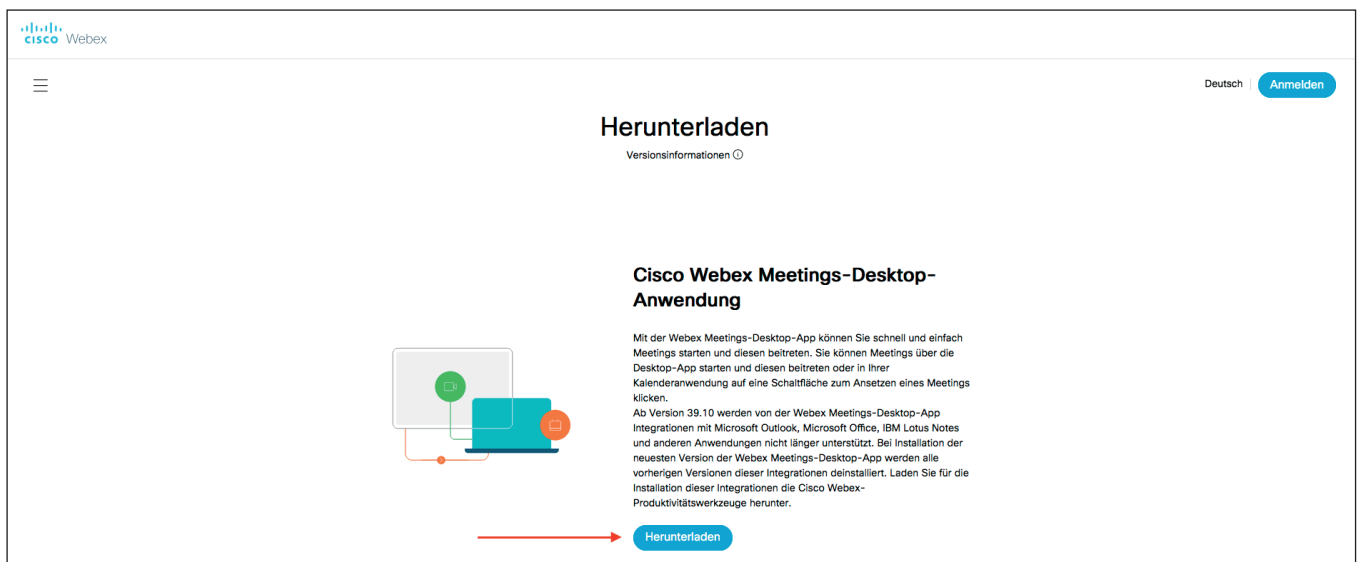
cisco Webex

Deutsch | Anmelden

Herunterladen

Versionsinformationen ⓘ

Cisco Webex Meetings-Desktop-Anwendung

Mit der Webex Meetings-Desktop-App können Sie schnell und einfach Meetings starten und diesen beitreten. Sie können Meetings über die Desktop-App starten und diesen beitreten oder in Ihrer Kalenderanwendung auf eine Schaltfläche zum Ansetzen eines Meetings klicken.
Ab Version 39.10 werden von der Webex Meetings-Desktop-App Integrationen mit Microsoft Outlook, Microsoft Office, IBM Lotus Notes und anderen Anwendungen nicht länger unterstützt. Bei Installation der neuesten Version der Webex Meetings-Desktop-App werden alle vorherigen Versionen dieser Integrationen deinstalliert. Laden Sie für die Installation dieser Integrationen die Cisco Webex-Produktivitätswerkzeuge herunter.

Herunterladen